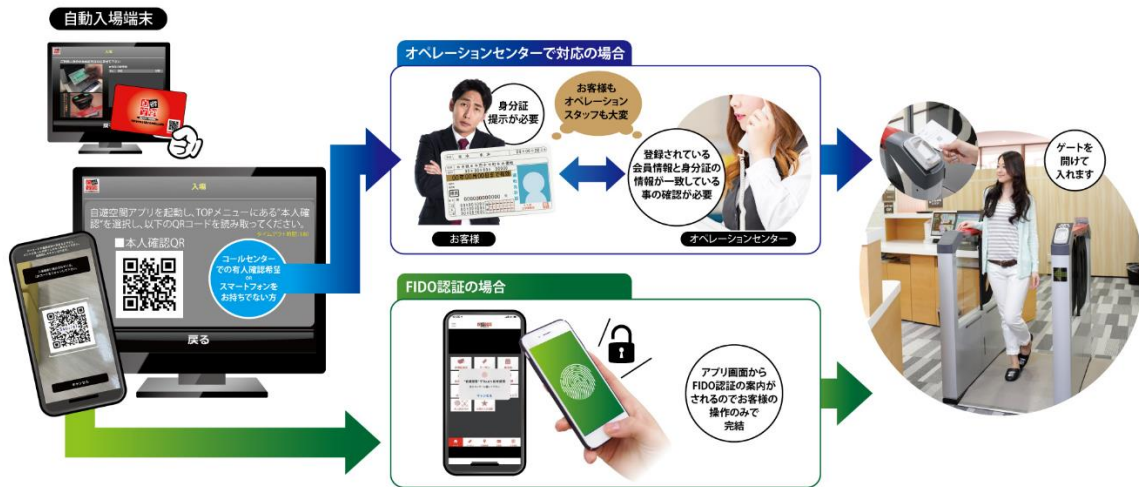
自動入場端末

入場

自遊空間アプリを起動し、TOPメニューにある"本人確認"を選択し、以下のQRコードを読み取ってください。

■本人確認QR

コールセンターでの有人確認希望 or スマートフォンをお持ちでない方

戻る

オペレーションセンターで対応の場合

身分証提示が必要

お客様もオペレーションスタッフも大変

登録されている会員情報と身分証の情報が一致している事の確認が必要

お客様

オペレーションセンター

ゲートを開けて入れます

FIDO認証の場合

アプリ画面からFIDO認証の案内がされるのでお客様の操作のみで完結